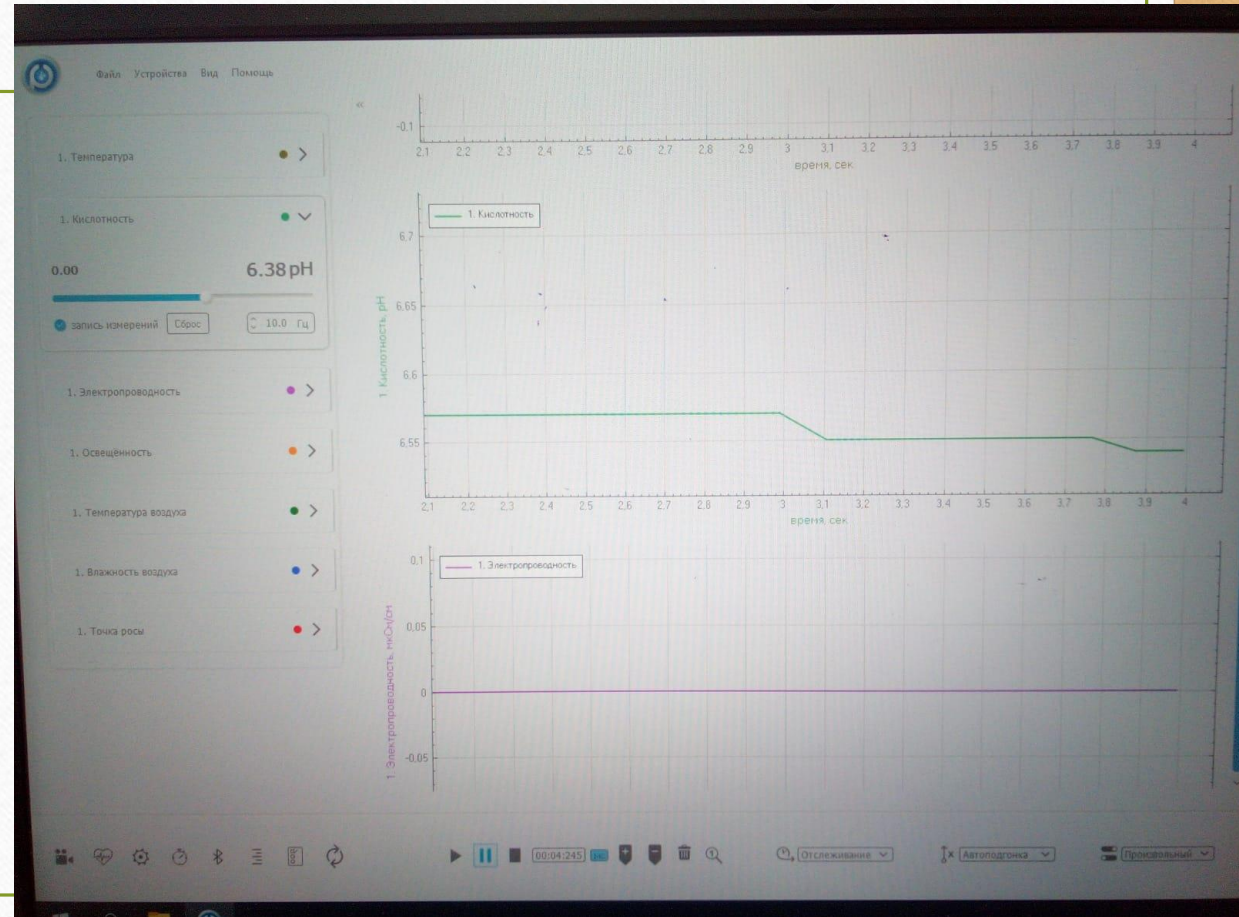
Файл Устройства Вид Помощь

1. Температура

1. Кислотность

0.00

6.38 pH

запись измерений Сброс

10.0 Гц

1. Электропроводность

1. Освещённость

1. Температура воздуха

1. Влажность воздуха

1. Точка росы

-0.1

2.1 2.2 2.3 2.4 2.5 2.6 2.7 2.8 2.9 3 3.1 3.2 3.3 3.4 3.5 3.6 3.7 3.8 3.9 4

время, сек

1. Кислотность

6.7

6.65

6.6

6.55

1. Кислотность, pH

2.1 2.2 2.3 2.4 2.5 2.6 2.7 2.8 2.9 3 3.1 3.2 3.3 3.4 3.5 3.6 3.7 3.8 3.9 4

время, сек

1. Электропроводность

0.1

0.05

0

-0.05

1. Электропроводность, мкОм/см

00:04:245

Отслеживание

Автоподгонка

Произвольный